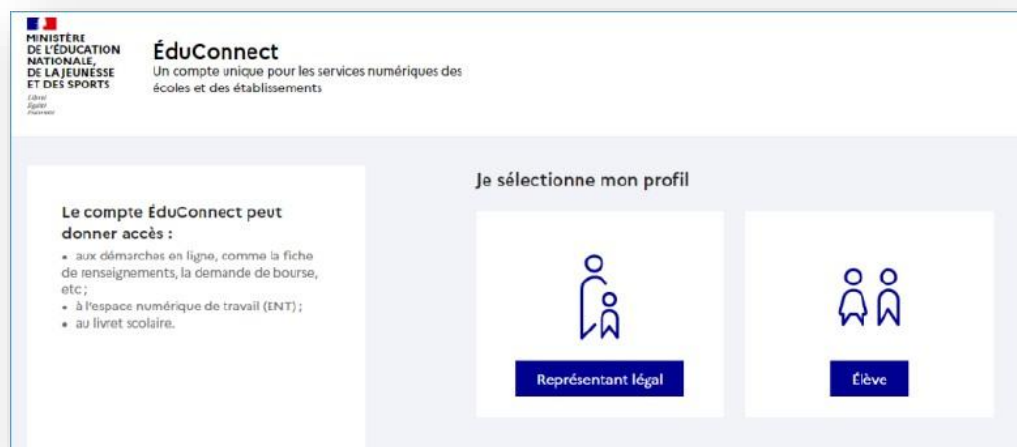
MINISTÈRE
DE L'ÉDUCATION
NATIONALE,
DE LA JEUNESSE
ET DES SPORTS
Liberté
Égalité
Fraternité

ÉduConnect
Un compte unique pour les services numériques des écoles et des établissements

Le compte ÉduConnect peut donner accès :
• aux démarches en ligne, comme la fiche de renseignements, la demande de bourse, etc ;
• à l'espace numérique de travail (ENT) ;
• au livret scolaire.

Je sélectionne mon profil

Représentant légal

Élève